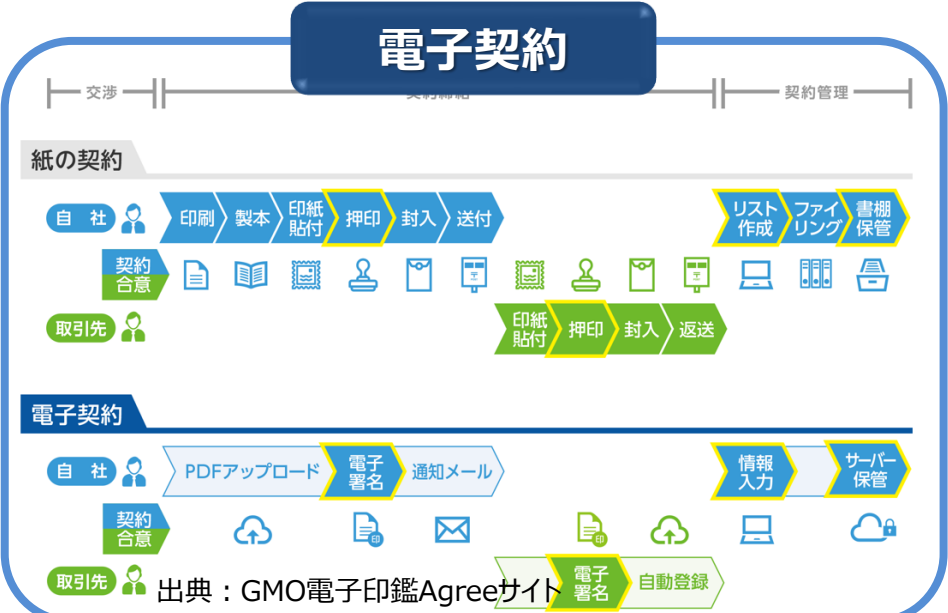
電子契約

交渉　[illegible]　契約管理

紙の契約

自社　印刷　製本　印紙貼付　押印　封入　送付　リスト作成　ファイリング　書棚保管

契約合意

取引先　印紙貼付　押印　封入　返送

電子契約

自社　PDFアップロード　電子署名　通知メール　情報入力　サーバー保管

契約合意

取引先　電子署名　自動登録

出典：GMO電子印鑑Agreeサイト